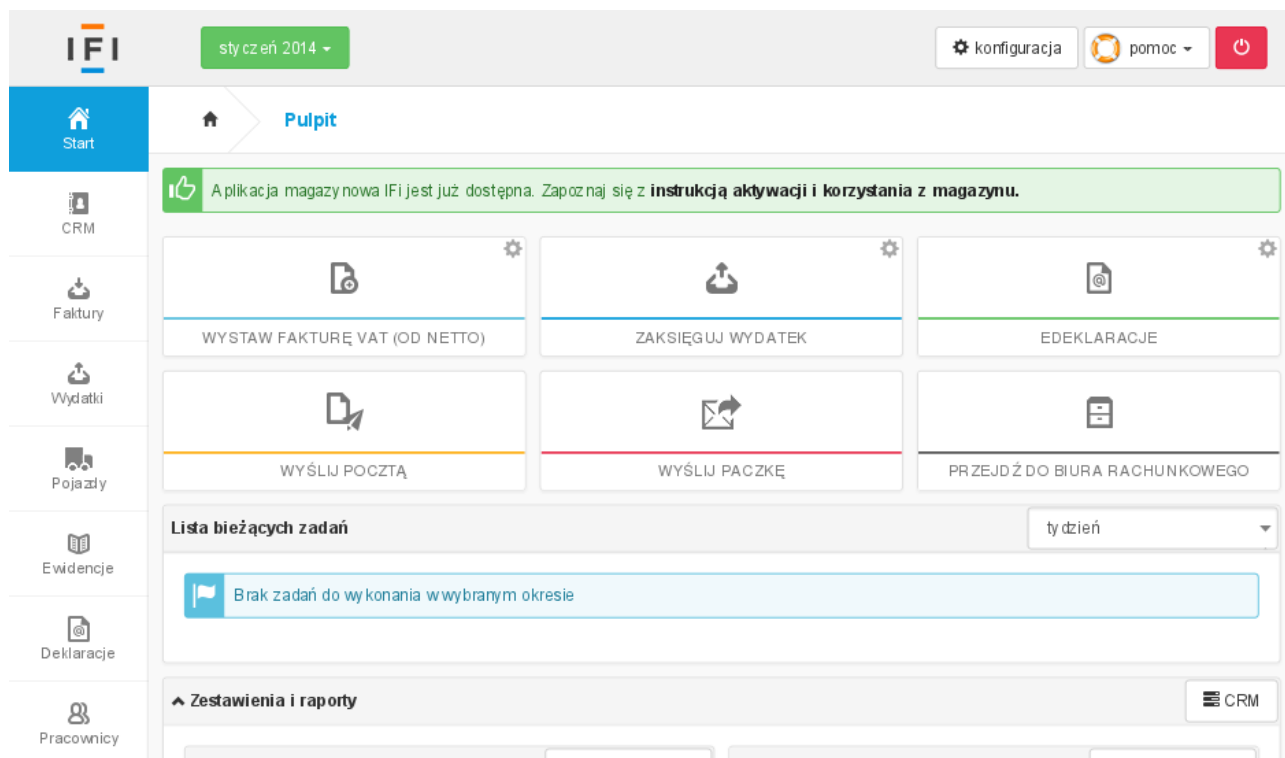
IFI

styczeń 2014

konfiguracja

pomoc

Start

CRM

Faktury

Wydatki

Pojazdy

Ewidencje

Deklaracje

Pracownicy

Pulpit

Aplikacja magazynowa IFi jest już dostępna. Zapoznaj się z **instrukcją aktywacji i korzystania z magazynu.**

WYSTAW FAKTURĘ VAT (OD NETTO)

ZAKSIĘGUJ WYDATEK

EDEKLARACJE

WYŚLIJ POCZTĄ

WYŚLIJ PACZKĘ

PRZEJDŹ DO BIURA RACHUNKOWEGO

Lista bieżących zadań

tydzień

Brak zadań do wykonania w wybranym okresie

Zestawienia i raporty

CRM